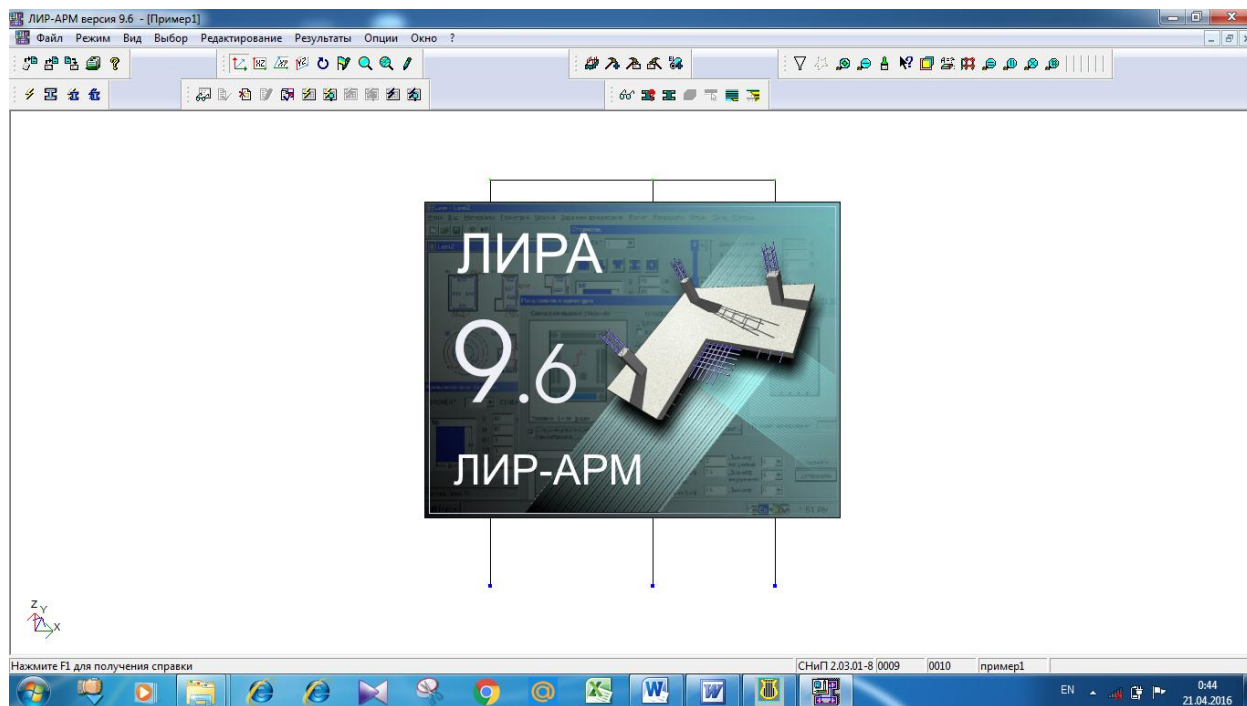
ЛИР-АРМ версия 9.6 - [Пример1]

Файл Режим Вид Выбор Редактирование Результаты Опции Окно ?

ЛИРА

9.6

ЛИР-АРМ

Z
Y
X

Нажмите F1 для получения справки

СНиП 2.03.01-8 0009 0010 пример1

EN

0:44
21.04.2016